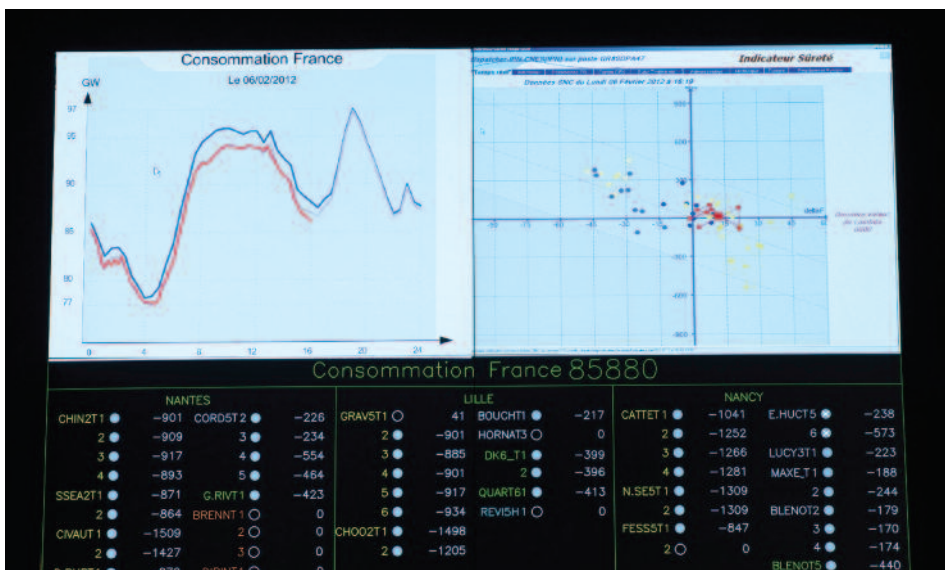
Consommation France

Le 06/02/2012

GW

97

95

90

85

80

77

0

4

8

12

16

20

24

Indicateur Sûreté

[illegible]

Données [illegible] du Lundi 06 Février 2012 à 16:19

Consommation France 85880

NANTES

| | | | |
|---|---|---|---|
| CHIN2T1 | −901 | CORD5T2 | −226 |
| 2 | −909 | 3 | −234 |
| 3 | −917 | 4 | −554 |
| 4 | −893 | 5 | −464 |
| SSEA2T1 | −871 | G.RIVT1 | −423 |
| 2 | −864 | BRENNT1 | 0 |
| CIVAUT1 | −1509 | 2 | 0 |
| 2 | −1427 | 3 | 0 |

LILLE

| | | | |
|---|---|---|---|
| GRAV5T1 | 41 | BOUCHT1 | −217 |
| 2 | −901 | HORNAT3 | 0 |
| 3 | −885 | DK6_T1 | −399 |
| 4 | −901 | 2 | −396 |
| 5 | −917 | QUART61 | −413 |
| 6 | −934 | REVI5H1 | 0 |
| CHOO2T1 | −1498 | | |
| 2 | −1205 | | |

NANCY

| | | | |
|---|---|---|---|
| CATTET1 | −1041 | E.HUCT5 | −238 |
| 2 | −1252 | 6 | −573 |
| 3 | −1266 | LUCY3T1 | −223 |
| 4 | −1281 | MAXE_T1 | −188 |
| N.SE5T1 | −1309 | 2 | −244 |
| 2 | −1309 | BLENOT2 | −179 |
| FESS5T1 | −847 | 3 | −170 |
| 2 | 0 | 4 | −174 |
| | | BLENOT5 | −440 |